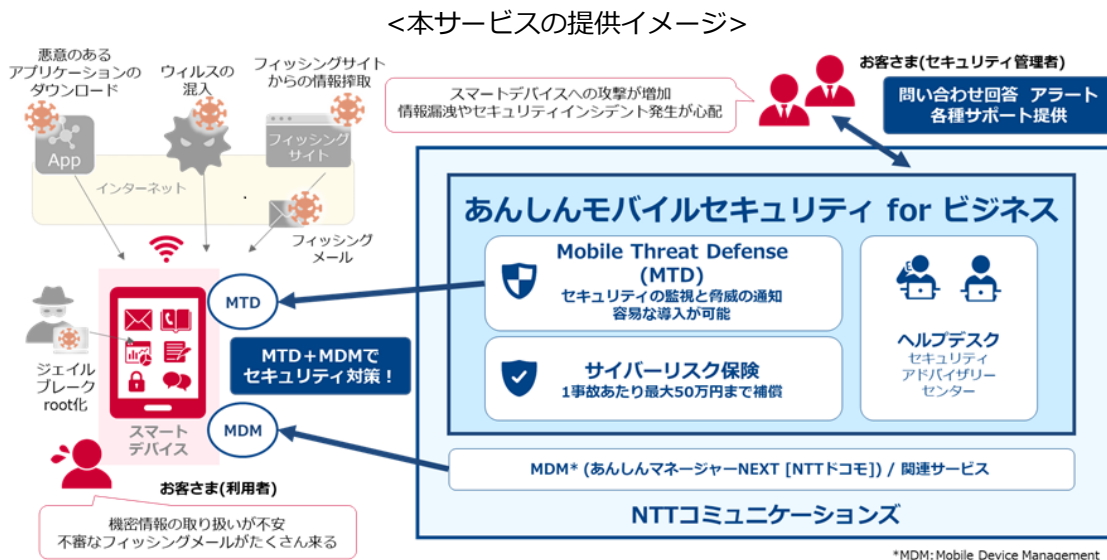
<本サービスの提供イメージ>

悪意のあるアプリケーションのダウンロード

ウィルスの混入

フィッシングサイトからの情報搾取

App

フィッシングサイト

インターネット

フィッシングメール

お客さま(セキュリティ管理者)

スマートデバイスへの攻撃が増加
情報漏洩やセキュリティインシデント発生が心配

問い合わせ回答 アラート
各種サポート提供

あんしんモバイルセキュリティ for ビジネス

Mobile Threat Defense (MTD)
セキュリティの監視と脅威の通知
容易な導入が可能

サイバーリスク保険
1事故あたり最大50万円まで補償

ヘルプデスク
セキュリティアドバイザリーセンター

MTD

MTD+MDMでセキュリティ対策！

ジェイルブレーク root化

スマートデバイス

MDM

MDM* (あんしんマネージャーNEXT [NTTドコモ]) / 関連サービス

お客さま(利用者)

機密情報の取り扱いが不安
不審なフィッシングメールがたくさん来る

NTTコミュニケーションズ

*MDM: Mobile Device Management